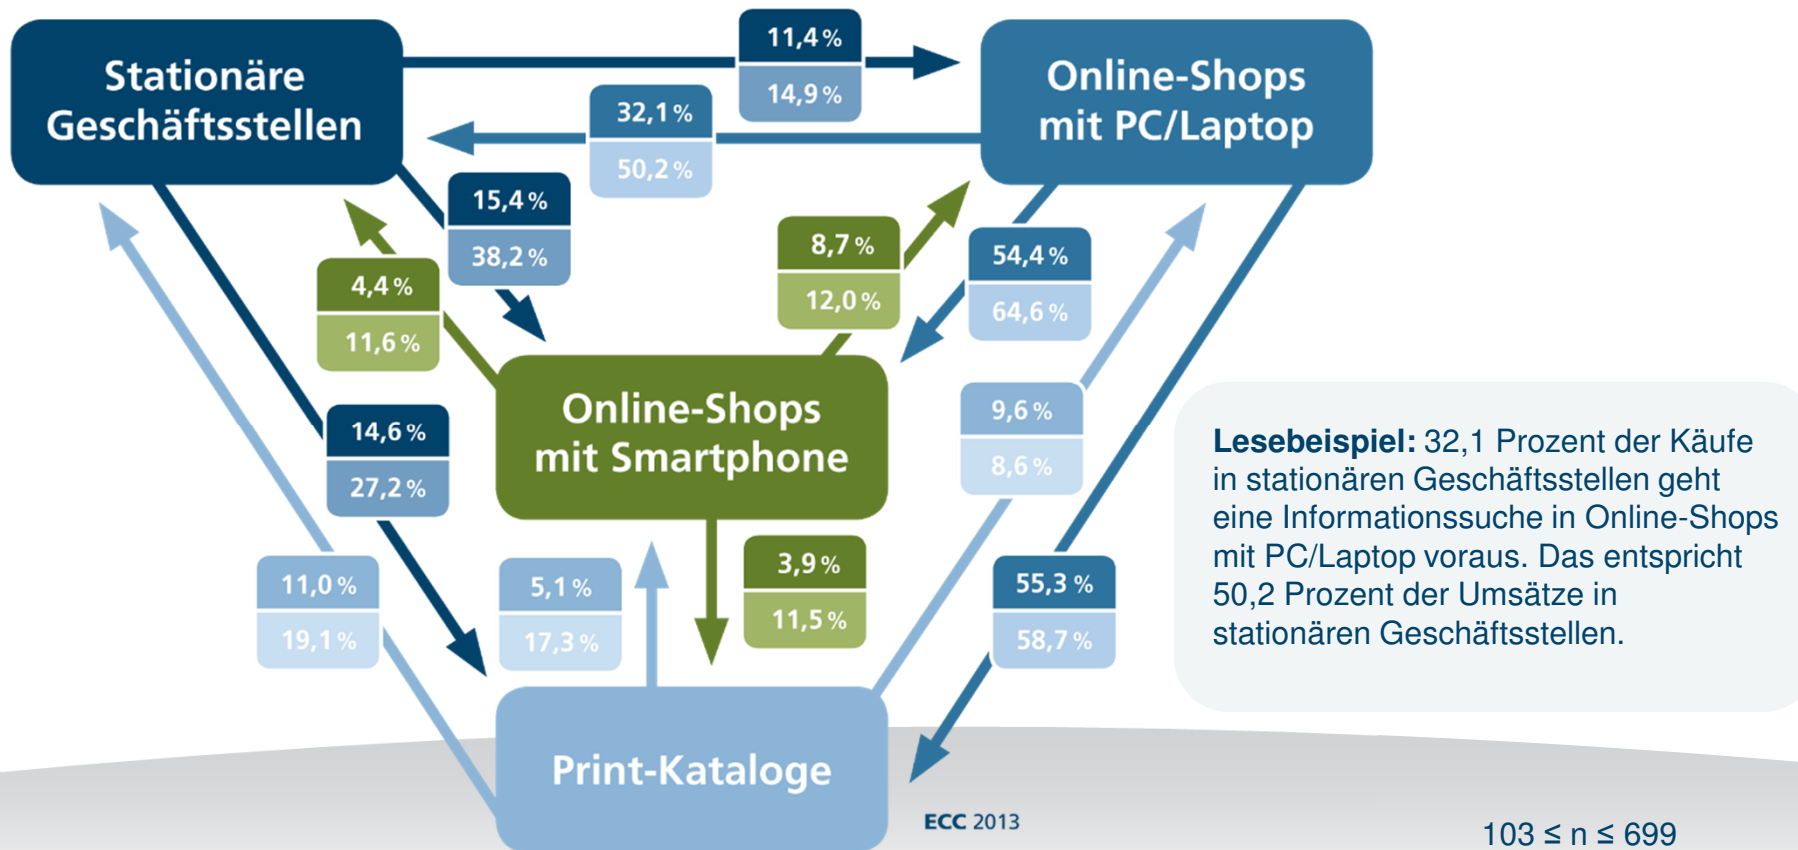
Stationäre Geschäftsstellen

11,4 %
14,9 %

Online-Shops mit PC/Laptop

32,1 %
50,2 %

15,4 %
38,2 %

4,4 %
11,6 %

8,7 %
12,0 %

54,4 %
64,6 %

Online-Shops mit Smartphone

14,6 %
27,2 %

9,6 %
8,6 %

11,0 %
19,1 %

5,1 %
17,3 %

3,9 %
11,5 %

55,3 %
58,7 %

Print-Kataloge

**Lesebeispiel:** 32,1 Prozent der Käufe in stationären Geschäftsstellen geht eine Informationssuche in Online-Shops mit PC/Laptop voraus. Das entspricht 50,2 Prozent der Umsätze in stationären Geschäftsstellen.

ECC 2013

$103 \leq n \leq 699$